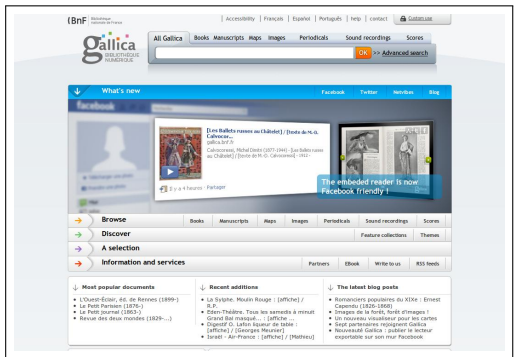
BnF Bibliothèque nationale de France

| Accessibility | Français | Español | Português | help | contact | Custom use

gallica BIBLIOTHÈQUE NUMÉRIQUE

All Gallica | Books | Manuscripts | Maps | Images | Periodicals | Sound recordings | Scores

OK => Advanced search

What's new

Facebook | Twitter | Netvibes | Blog

facebook

[Les Ballets russes au Châtelet] / [texte de M.-D. Calvocor...
gallica.bnf.fr

Calvocoressi, Michel Dimitri (1877-1944) : [Les Ballets russes au Châtelet] / [texte de M.-D. Calvocoressi] - 1912 -

Il y a 4 heures · Partager

The embeded reader is now Facebook friendly !

Browse | Books | Manuscripts | Maps | Images | Periodicals | Sound recordings | Scores

Discover | Feature collections | Themes

A selection

Information and services | Partners | EBook | Write to us | RSS feeds

Most popular documents
• L'Ouest-Éclair, éd. de Rennes (1899-)
• Le Petit Parisien (1876-)
• Le Petit Journal (1863-)
• Revue des deux mondes (1829-...)

Recent additions
• La Sylphe. Moulin Rouge : [affiche] / R.P.
• Eden-Théâtre. Tous les samedis à minuit Grand Bal masqué... : [affiche ...
• Digestif O. Lafon liqueur de table : [affiche] / [Georges Meunier]
• Israël - Air-France : [affiche] / [Mathieu]

The latest blog posts
• Romanciers populaires du XIXe : Ernest Capendu (1826-1868)
• Images de la forêt, forêt d'images !
• Un nouveau visualiseur pour les cartes
• Sept partenaires rejoignent Gallica
• Nouveauté Gallica : publier le lecteur exportable sur son mur Facebook